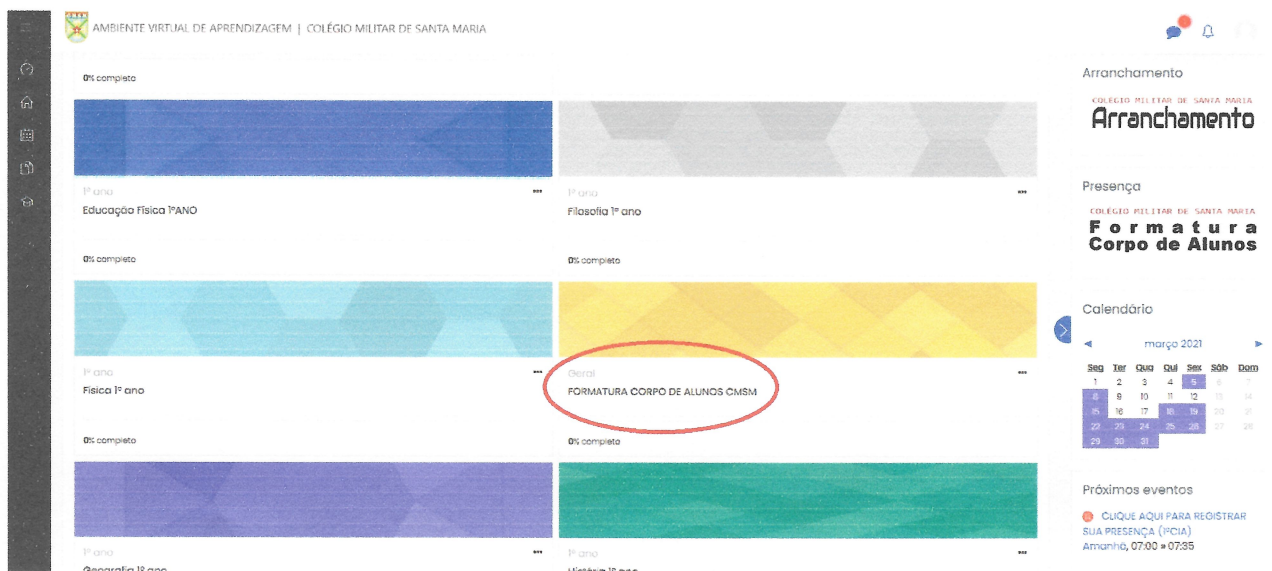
AMBIENTE VIRTUAL DE APRENDIZAGEM | COLÉGIO MILITAR DE SANTA MARIA

0% completo

1º ano
Educação Física 1ºANO

1º ano
Filosofia 1º ano

0% completo

0% completo

1º ano
Física 1º ano

Geral
FORMATURA CORPO DE ALUNOS CMSM

0% completo

0% completo

1º ano
Geografia 1º ano

1º ano
História 1º ano

Arranchamento

COLÉGIO MILITAR DE SANTA MARIA
Arranchamento

Presença

COLÉGIO MILITAR DE SANTA MARIA
Formatura
Corpo de Alunos

Calendário

◄ março 2021 ►

| Seg | Ter | Qua | Qui | Sex | Sáb | Dom |
|---|---|---|---|---|---|---|
| 1 | 2 | 3 | 4 | 5 | 6 | 7 |
| 8 | 9 | 10 | 11 | 12 | 13 | 14 |
| 15 | 16 | 17 | 18 | 19 | 20 | 21 |
| 22 | 23 | 24 | 25 | 26 | 27 | 28 |
| 29 | 30 | 31 | | | | |

Próximos eventos

CLIQUE AQUI PARA REGISTRAR SUA PRESENÇA (1ªCIA)
Amanhã, 07:00 » 07:35